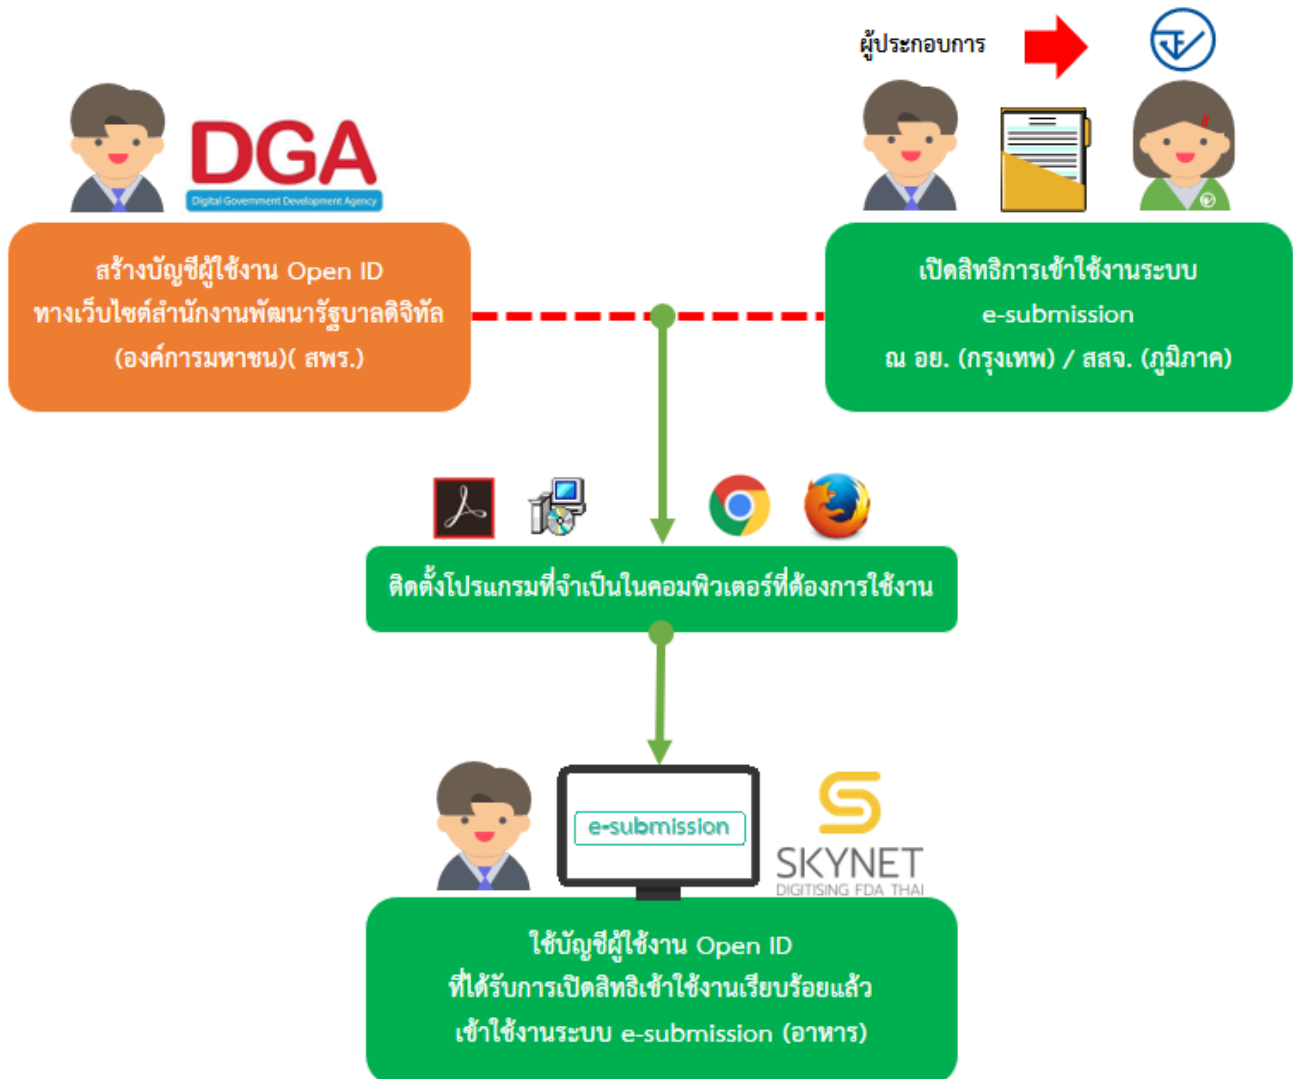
ผู้ประกอบการ

DGA
Digital Government Development Agency

สร้างบัญชีผู้ใช้งาน Open ID
ทางเว็บไซต์สำนักงานพัฒนารัฐบาลดิจิทัล
(องค์การมหาชน)( สพร.)

เปิดสิทธิการเข้าใช้งานระบบ
e-submission
ณ อย. (กรุงเทพ) / สสจ. (ภูมิภาค)

ติดตั้งโปรแกรมที่จำเป็นในคอมพิวเตอร์ที่ต้องการใช้งาน

e-submission

SKYNET
DIGITISING FDA THAI

ใช้บัญชีผู้ใช้งาน Open ID
ที่ได้รับการเปิดสิทธิเข้าใช้งานเรียบร้อยแล้ว
เข้าใช้งานระบบ e-submission (อาหาร)